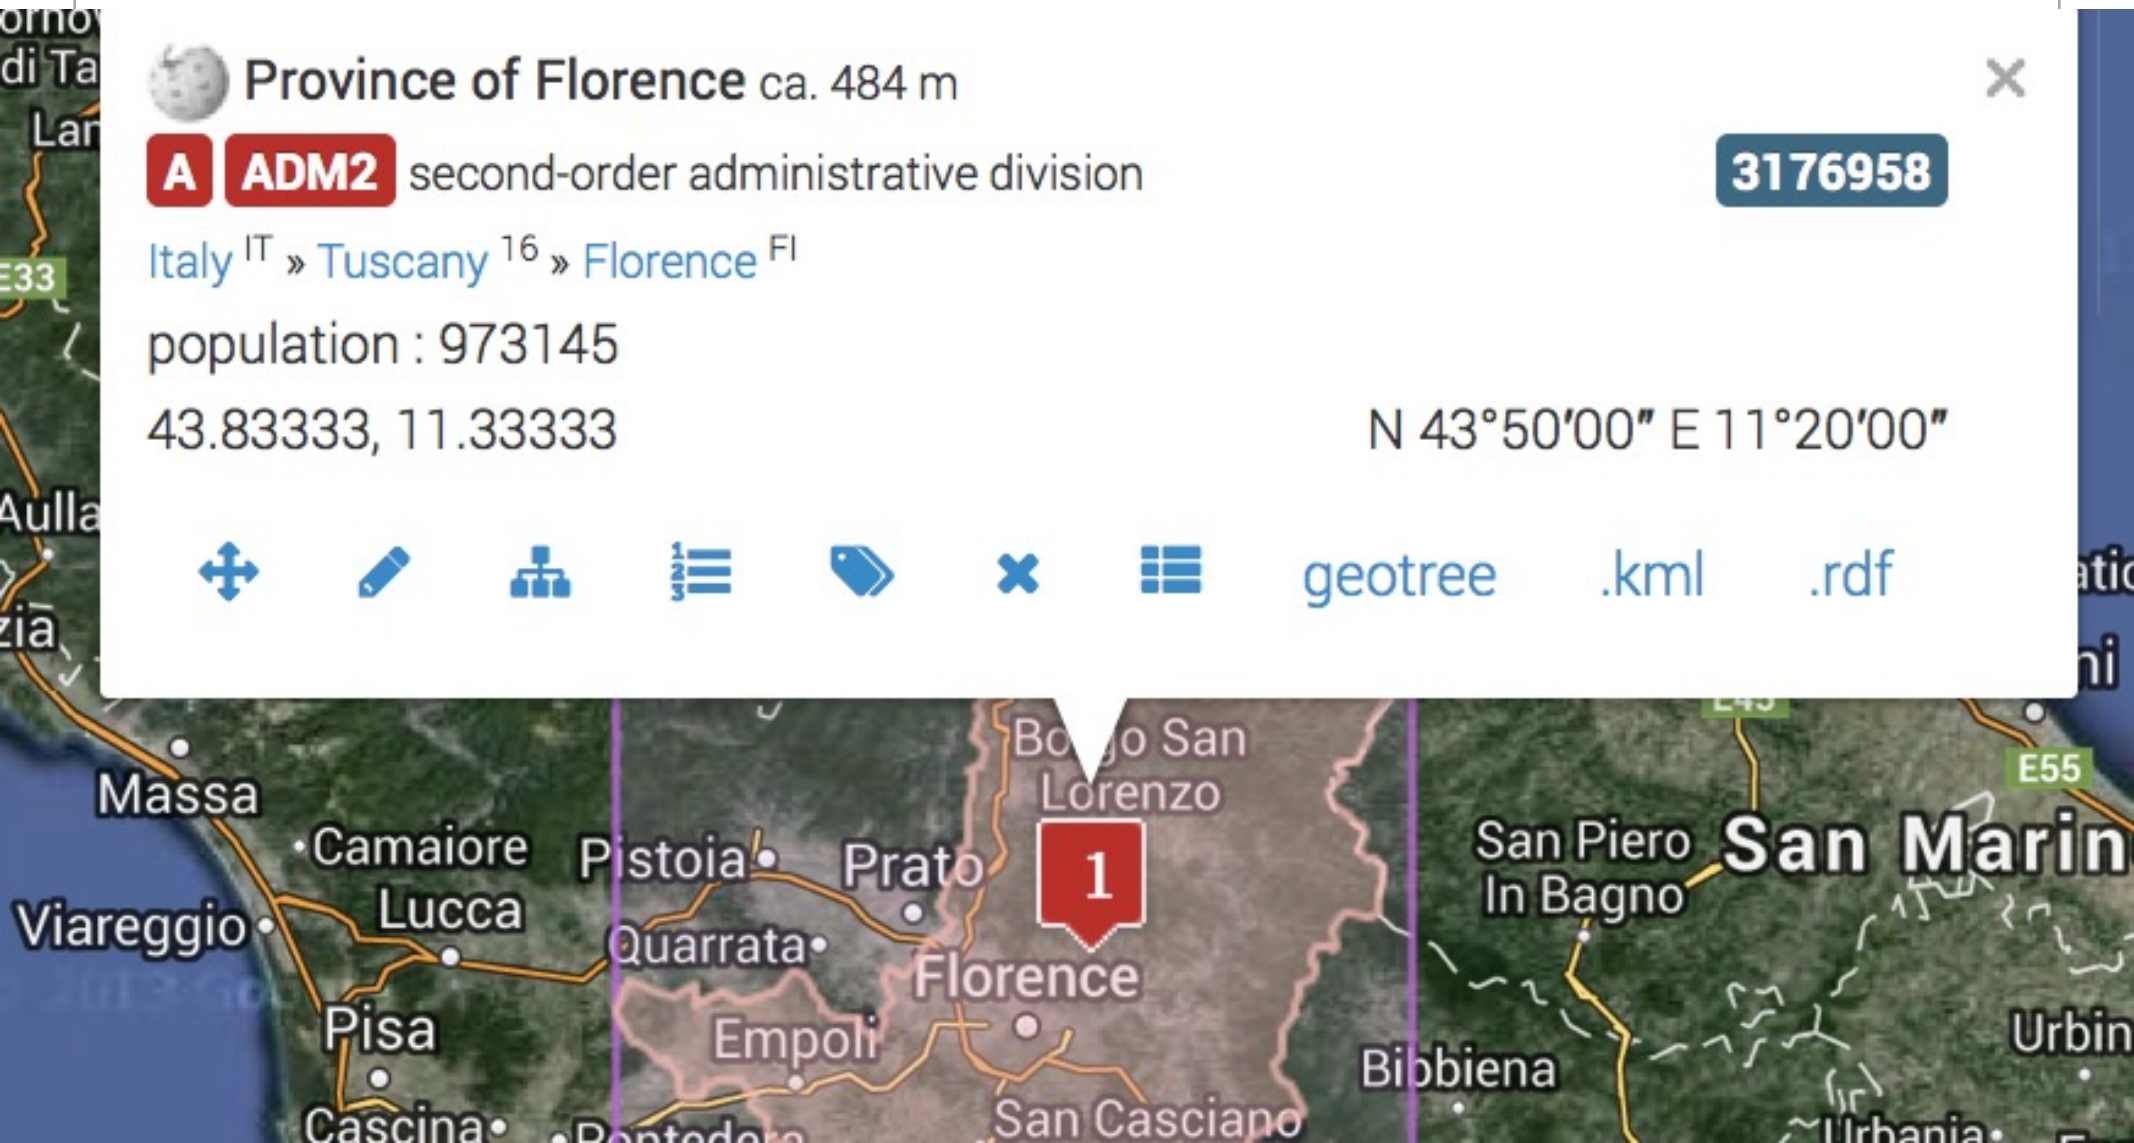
Province of Florence ca. 484 m
×

A ADM2 second-order administrative division 3176958

Italy IT » Tuscany 16 » Florence FI

population : 973145

43.83333, 11.33333 N 43°50′00″ E 11°20′00″

geotree .kml .rdf

Massa
Camaiore
Lucca
Viareggio
Pisa
Cascina
Pistoia
Prato
Quarrata
Florence
Empoli
Borgo San Lorenzo
San Casciano
1
San Piero In Bagno
San Marin
Bibbiena
Urbin
Urbania
E55
E33
Aulla
Lar
di Ta
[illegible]